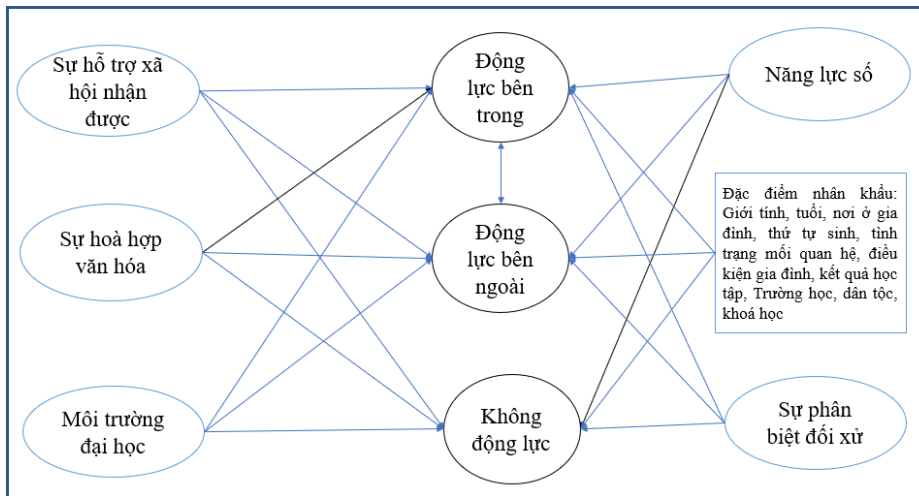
Sự hỗ trợ xã hội nhận được

Sự hoà hợp văn hóa

Môi trường đại học

Động lực bên trong

Động lực bên ngoài

Không động lực

Năng lực số

Đặc điểm nhân khẩu: Giới tính, tuổi, nơi ở gia đình, thứ tự sinh, tình trạng mối quan hệ, điều kiện gia đình, kết quả học tập, Trường học, dân tộc, khoá học

Sự phân biệt đối xử